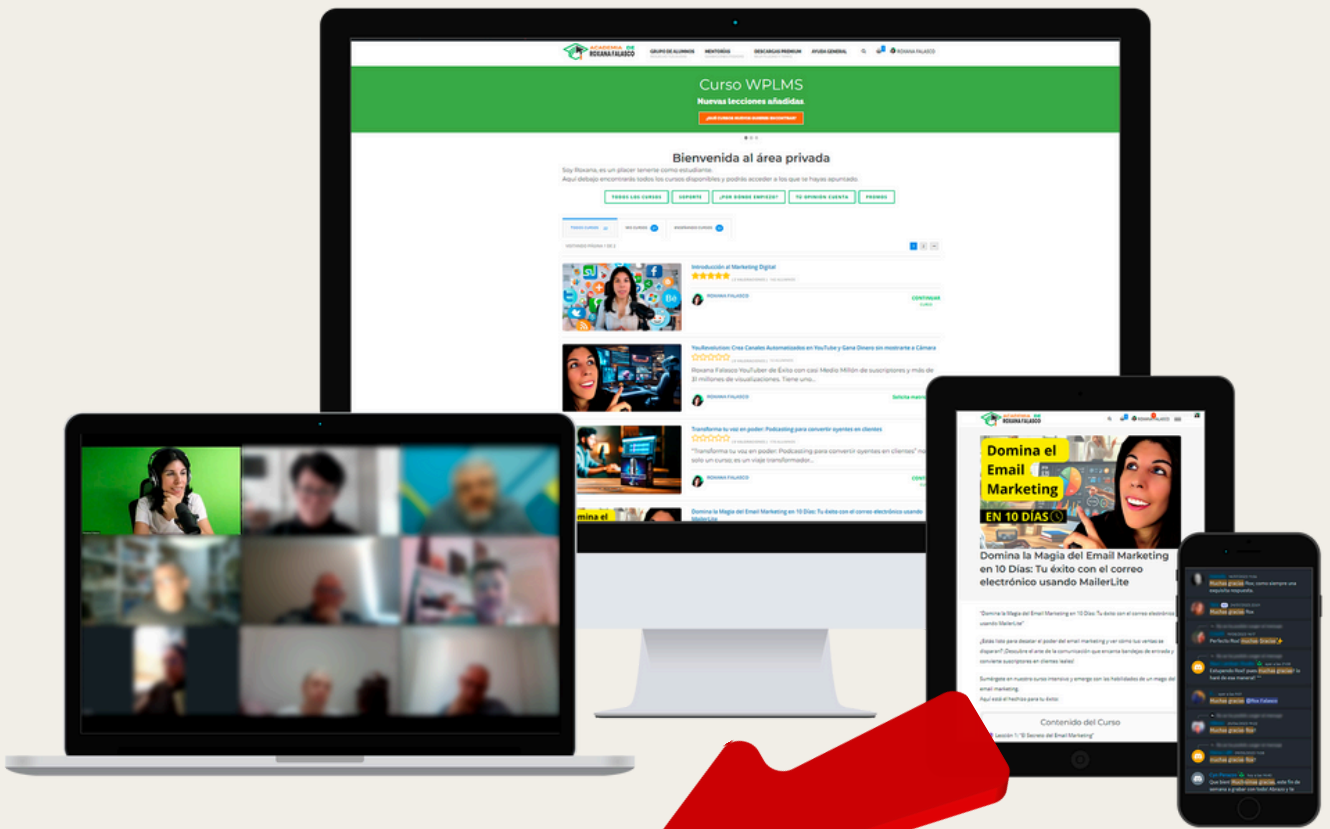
ACADEMIA DE ROXANA FALASCO

GRUPO DE ALUMNOS MENTORÍAS DESCARGAS PREMIUM AYUDA GENERAL ROXANA FALASCO

Curso WPLMS

Nuevas lecciones añadidas

Bienvenida al área privada

Soy Roxana, es un placer tenerte como estudiante.
Aquí debajo encontrarás todos los cursos disponibles y podrás acceder a los que te hayas apuntado.

TODOS LOS CURSOS SOPORTE ¿POR DONDE EMPIEZO? TU OPINIÓN CUENTA PREMIOS

Introducción al Marketing Digital

ROXANA FALASCO CONTINUAR

YouRevolution: Crea Canales Automatizados en YouTube y Gana Dinero sin mostrarte a Cámara

Roxana Falasco YouTuber de Éxito con casi Medio Millón de suscriptores y más de 31 millones de visualizaciones. Tiene uno...

ROXANA FALASCO

Transforma tu voz en poder: Podcasting para convertir oyentes en clientes

"Transforma tu voz en poder: Podcasting para convertir oyentes en clientes" no solo un curso; es un viaje transformador...

ROXANA FALASCO

Domina la Magia del Email Marketing en 10 Días: Tu éxito con el correo electrónico usando MailerLite

ACADEMIA DE ROXANA FALASCO

Domina el Email Marketing EN 10 DÍAS

Domina la Magia del Email Marketing en 10 Días: Tu éxito con el correo electrónico usando MailerLite

"Domina la Magia del Email Marketing en 10 Días: Tu éxito con el correo electrónico usando MailerLite"

¿Estás listo para desatar el poder del email marketing y ver cómo tus ventas se disparan? ¡Descubre el arte de la comunicación que encanta bandejas de entrada y convierte suscriptores en clientes leales!

Sumérgete en nuestro curso intensivo y emerge con las habilidades de un mago del email marketing.

Aquí está el hechizo para tu éxito:

Contenido del Curso

Lección 1: "El Secreto del Email Marketing"

Muchas gracias Rox, como siempre una exquisita respuesta.

Muchas gracias Rox

Perfecto Rox! Muchas Gracias

Estupendo Rox!! pues muchas gracias! lo haré de esa manera!

Muchas gracias @Rox Falasco

Muchas gracias Rox

Muchas gracias Rox

Que bien! Muchísimas gracias, este fin de semana a grabar con todo Abrazo y fe